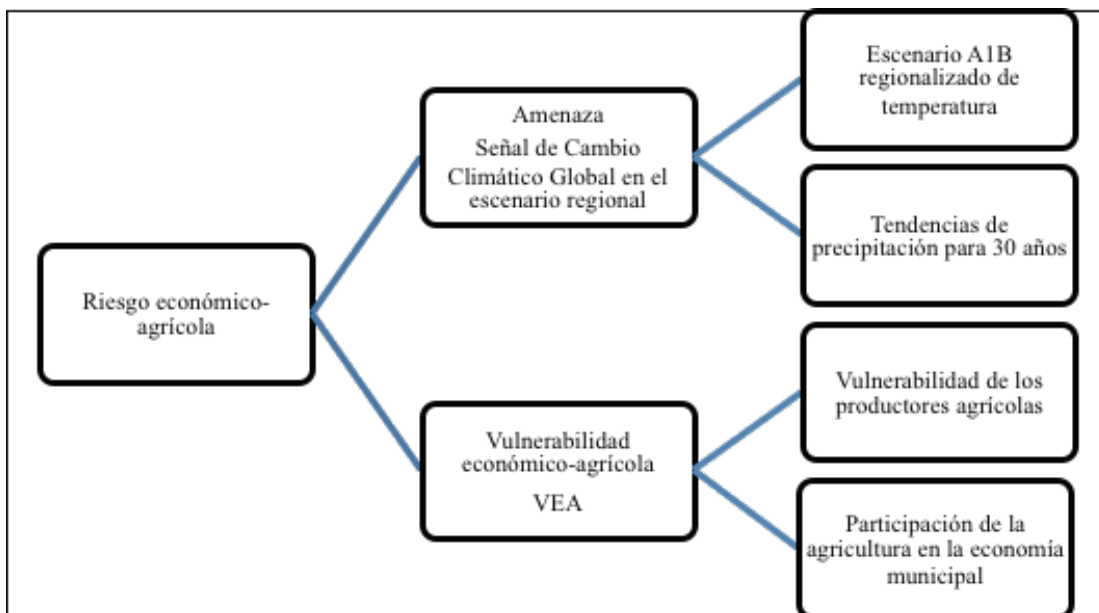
Riesgo económico-agrícola

Amenaza
Señal de Cambio Climático Global en el escenario regional

Escenario A1B regionalizado de temperatura

Tendencias de precipitación para 30 años

Vulnerabilidad económico-agrícola
VEA

Vulnerabilidad de los productores agrícolas

Participación de la agricultura en la economía municipal